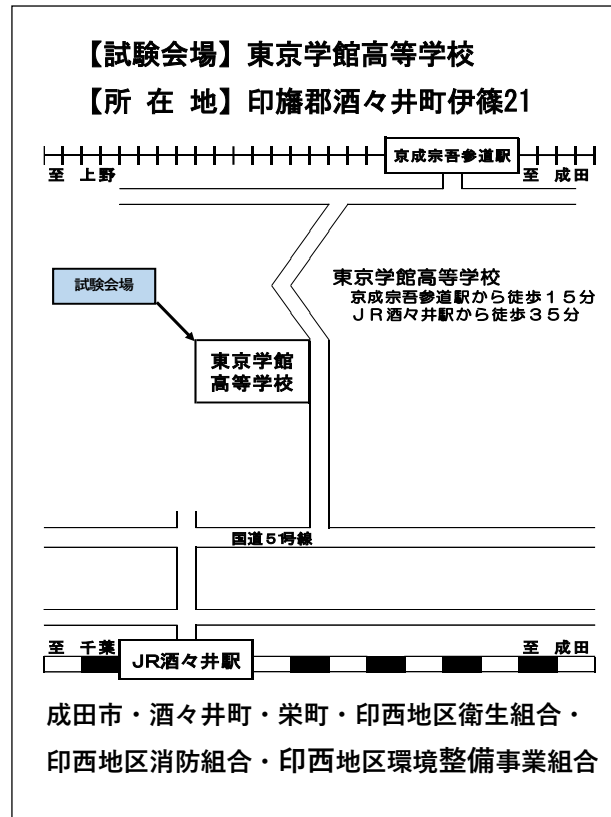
【試験会場】東京学館高等学校

【所 在 地】印旛郡酒々井町伊篠21

京成宗吾参道駅

至 上野

至 成田

試験会場

東京学館高等学校
京成宗吾参道駅から徒歩１５分
ＪＲ酒々井駅から徒歩３５分

東京学館
高等学校

国道５１号線

至 千葉

JR酒々井駅

至 成田

成田市・酒々井町・栄町・印西地区衛生組合・

印西地区消防組合・印西地区環境整備事業組合